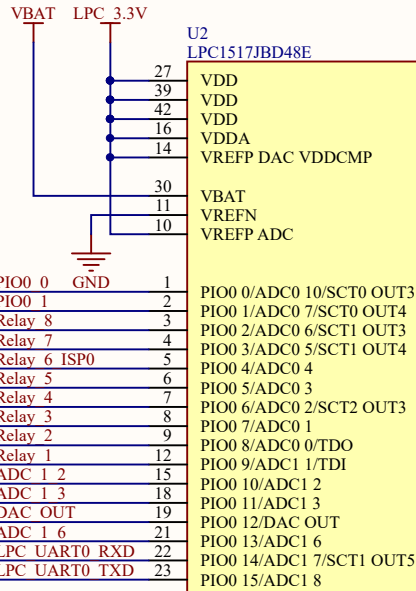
VBAT LPC_3.3V

U2
LPC1517JBD48E

27 VDD
39 VDD
42 VDD
16 VDDA
14 VREFP DAC VDDCMP
30 VBAT
11 VREFN
10 VREFP ADC

GND

PIO0 0 1 PIO0 0/ADC0 10/SCT0 OUT3
PIO0 1 2 PIO0 1/ADC0 7/SCT0 OUT4
Relay 8 3 PIO0 2/ADC0 6/SCT1 OUT3
Relay 7 4 PIO0 3/ADC0 5/SCT1 OUT4
Relay 6 ISP0 5 PIO0 4/ADC0 4
Relay 5 6 PIO0 5/ADC0 3
Relay 4 7 PIO0 6/ADC0 2/SCT2 OUT3
Relay 3 8 PIO0 7/ADC0 1
Relay 2 9 PIO0 8/ADC0 0/TDO
Relay 1 12 PIO0 9/ADC1 1/TDI
ADC 1 2 15 PIO0 10/ADC1 2
ADC 1 3 18 PIO0 11/ADC1 3
DAC OUT 19 PIO0 12/DAC OUT
ADC 1 6 21 PIO0 13/ADC1 6
LPC UART0 RXD 22 PIO0 14/ADC1 7/SCT1 OUT5
LPC UART0 TXD 23 PIO0 15/ADC1 8